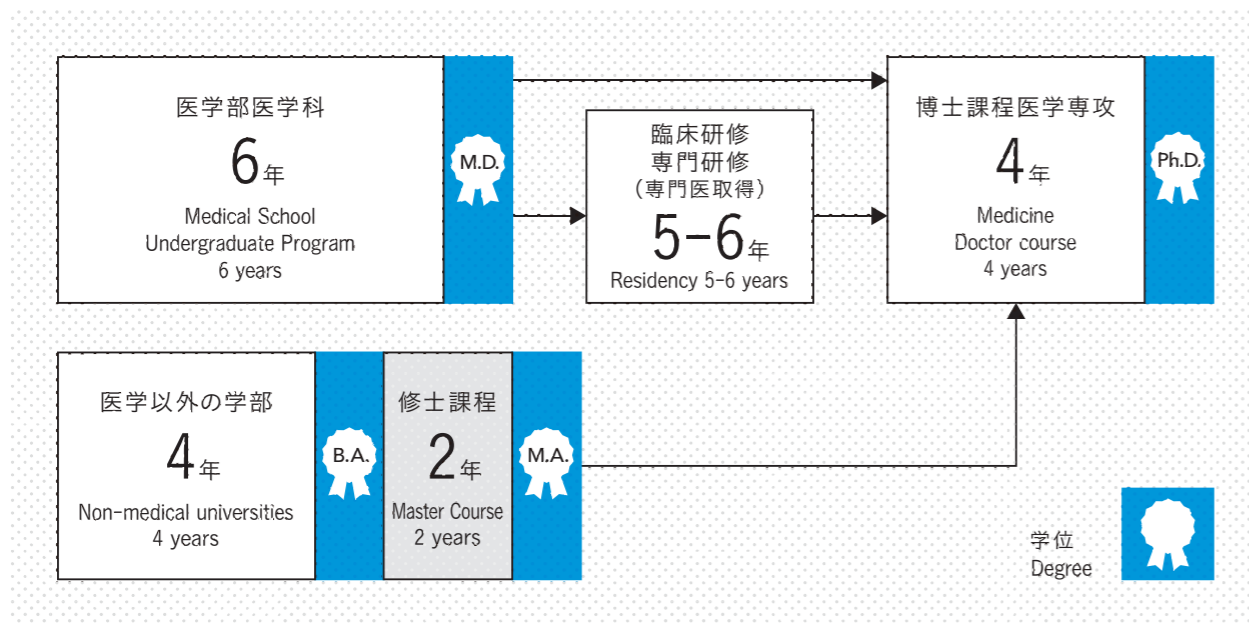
医学部医学科
6年
Medical School
Undergraduate Program
6 years

M.D.

臨床研修
専門研修
（専門医取得）
5–6年
Residency 5-6 years

博士課程医学専攻
4年
Medicine
Doctor course
4 years

Ph.D.

医学以外の学部
4年
Non-medical universities
4 years

B.A.

修士課程
2年
Master Course
2 years

M.A.

学位
Degree